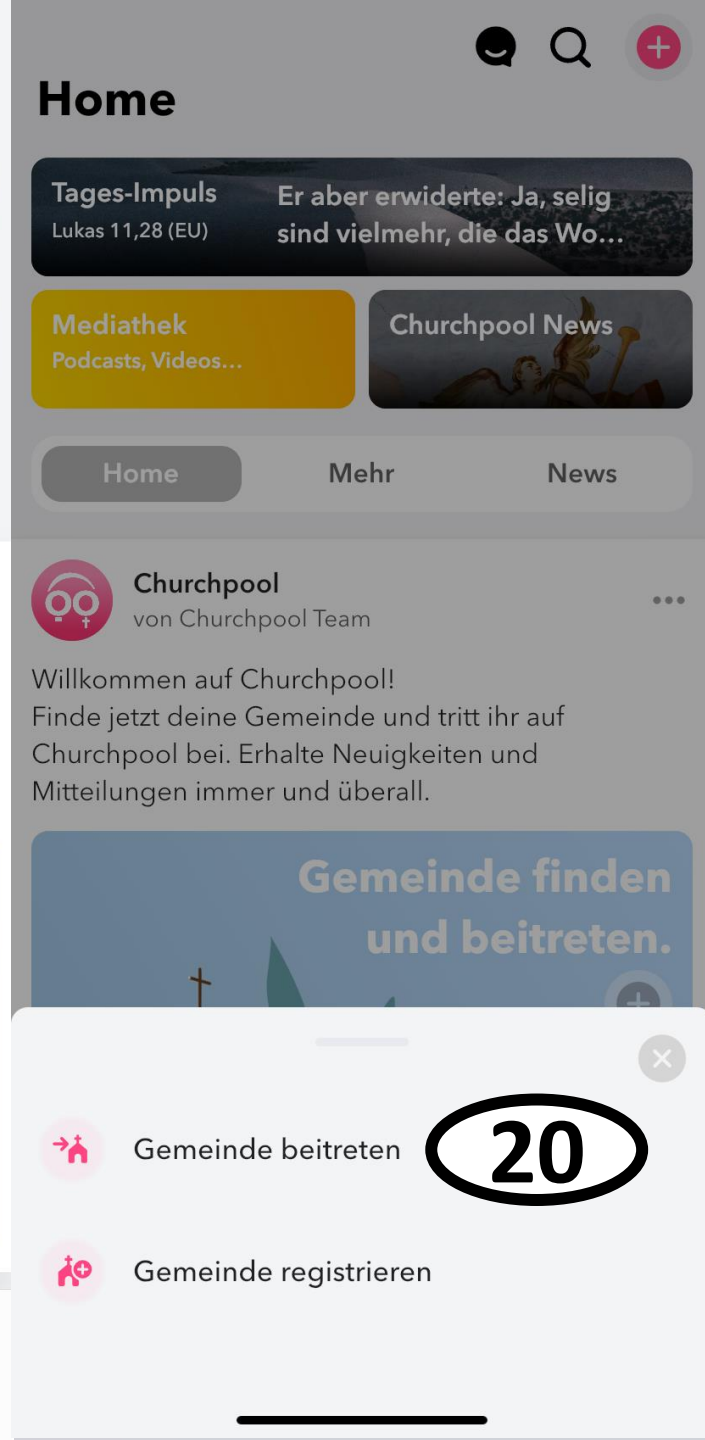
Home

Tages-Impuls
Lukas 11,28 (EU)

Er aber erwiderte: Ja, selig sind vielmehr, die das Wo...

Mediathek
Podcasts, Videos...

Churchpool News

Home

Mehr

News

Churchpool
von Churchpool Team

Willkommen auf Churchpool!
Finde jetzt deine Gemeinde und tritt ihr auf Churchpool bei. Erhalte Neuigkeiten und Mitteilungen immer und überall.

Gemeinde finden und beitreten.

Gemeinde beitreten

20

Gemeinde registrieren